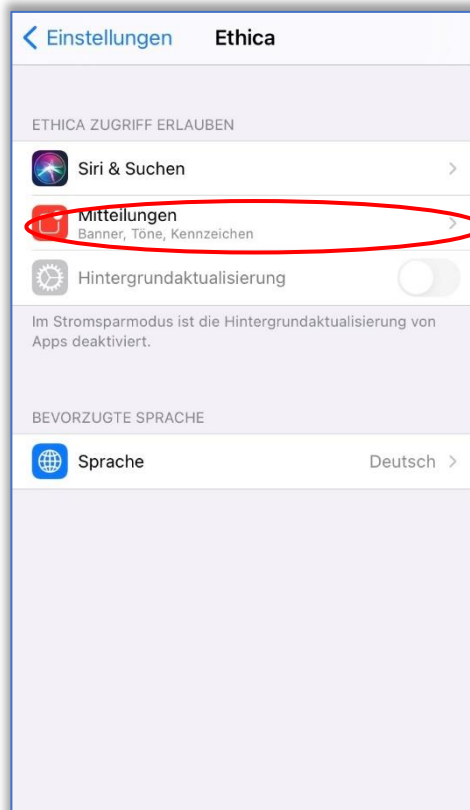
< Einstellungen Ethica

ETHICA ZUGRIFF ERLAUBEN

Siri & Suchen >

Mitteilungen
Banner, Töne, Kennzeichen >

Hintergrundaktualisierung

Im Stromsparmodus ist die Hintergrundaktualisierung von Apps deaktiviert.

BEVORZUGTE SPRACHE

Sprache Deutsch >